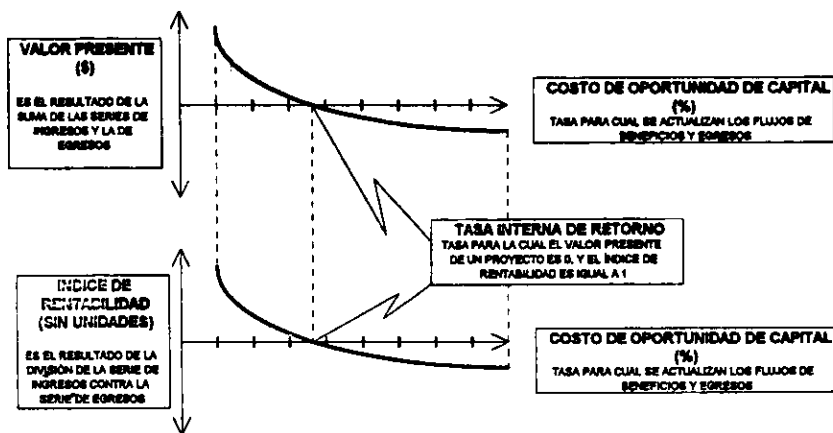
VALOR PRESENTE
($)

ES EL RESULTADO DE LA SUMA DE LAS SERIES DE INGRESOS Y LA DE EGRESOS

COSTO DE OPORTUNIDAD DE CAPITAL
(%)
TASA PARA CUAL SE ACTUALIZAN LOS FLUJOS DE BENEFICIOS Y EGRESOS

TASA INTERNA DE RETORNO
TASA PARA LA CUAL EL VALOR PRESENTE DE UN PROYECTO ES 0, Y EL ÍNDICE DE RENTABILIDAD ES IGUAL A 1

INDICE DE RENTABILIDAD
(SIN UNIDADES)

ES EL RESULTADO DE LA DIVISIÓN DE LA SERIE DE INGRESOS CONTRA LA SERIE DE EGRESOS

COSTO DE OPORTUNIDAD DE CAPITAL
(%)
TASA PARA CUAL SE ACTUALIZAN LOS FLUJOS DE BENEFICIOS Y EGRESOS